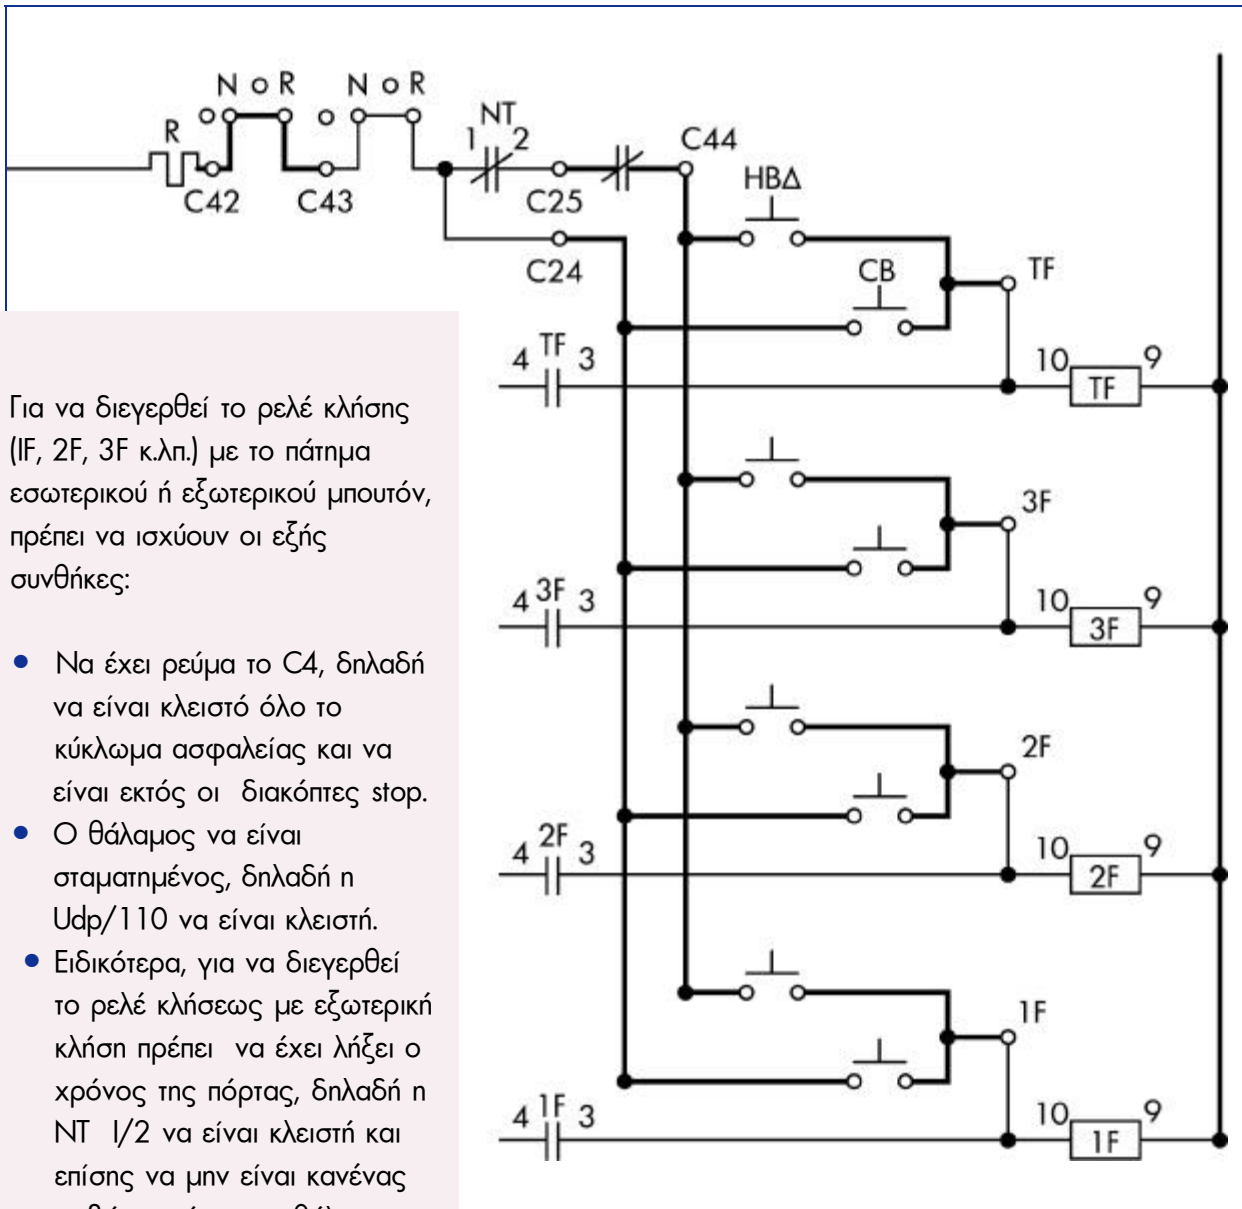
N o R N o R
R
C42 C43
NT
1 2
C25
C44
C24
HBΔ
CB
TF
4 TF 3
10 9
TF
3F
4 3F 3
10 9
3F
2F
4 2F 3
10 9
2F
1F
4 1F 3
10 9
1F

Για να διεγερθεί το ρελέ κλήσης (IF, 2F, 3F κ.λπ.) με το πάτημα εσωτερικού ή εξωτερικού μπουτόν, πρέπει να ισχύουν οι εξής συνθήκες:

• Να έχει ρεύμα το C4, δηλαδή να είναι κλειστό όλο το κύκλωμα ασφαλείας και να είναι εκτός οι διακόπτες stop.
• Ο θάλαμος να είναι σταματημένος, δηλαδή η Udp/110 να είναι κλειστή.
• Ειδικότερα, για να διεγερθεί το ρελέ κλήσεως με εξωτερική κλήση πρέπει να έχει λήξει ο χρόνος της πόρτας, δηλαδή η NT I/2 να είναι κλειστή και επίσης να μην είναι κανένας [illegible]